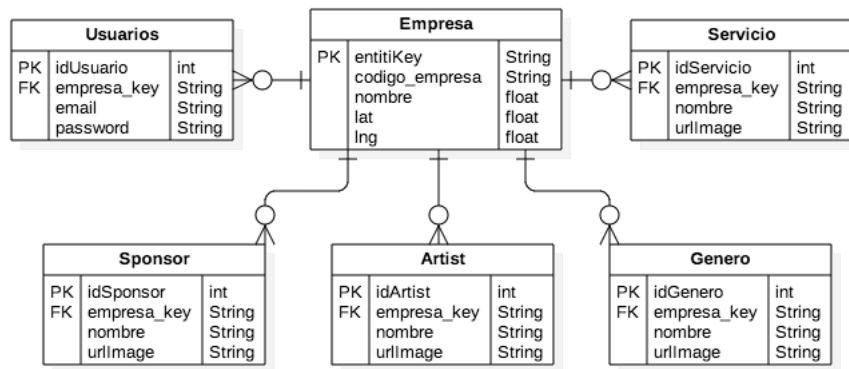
**Usuarios**

| | | |
|---|---|---|
| PK | idUsuario | int |
| FK | empresa_key | String |
| | email | String |
| | password | String |

**Empresa**

| | | |
|---|---|---|
| PK | entitiKey | String |
| | codigo_empresa | String |
| | nombre | float |
| | lat | float |
| | lng | float |

**Servicio**

| | | |
|---|---|---|
| PK | idServicio | int |
| FK | empresa_key | String |
| | nombre | String |
| | urlImage | String |

**Sponsor**

| | | |
|---|---|---|
| PK | idSponsor | int |
| FK | empresa_key | String |
| | nombre | String |
| | urlImage | String |

**Artist**

| | | |
|---|---|---|
| PK | idArtist | int |
| FK | empresa_key | String |
| | nombre | String |
| | urlImage | String |

**Genero**

| | | |
|---|---|---|
| PK | idGenero | int |
| FK | empresa_key | String |
| | nombre | String |
| | urlImage | String |